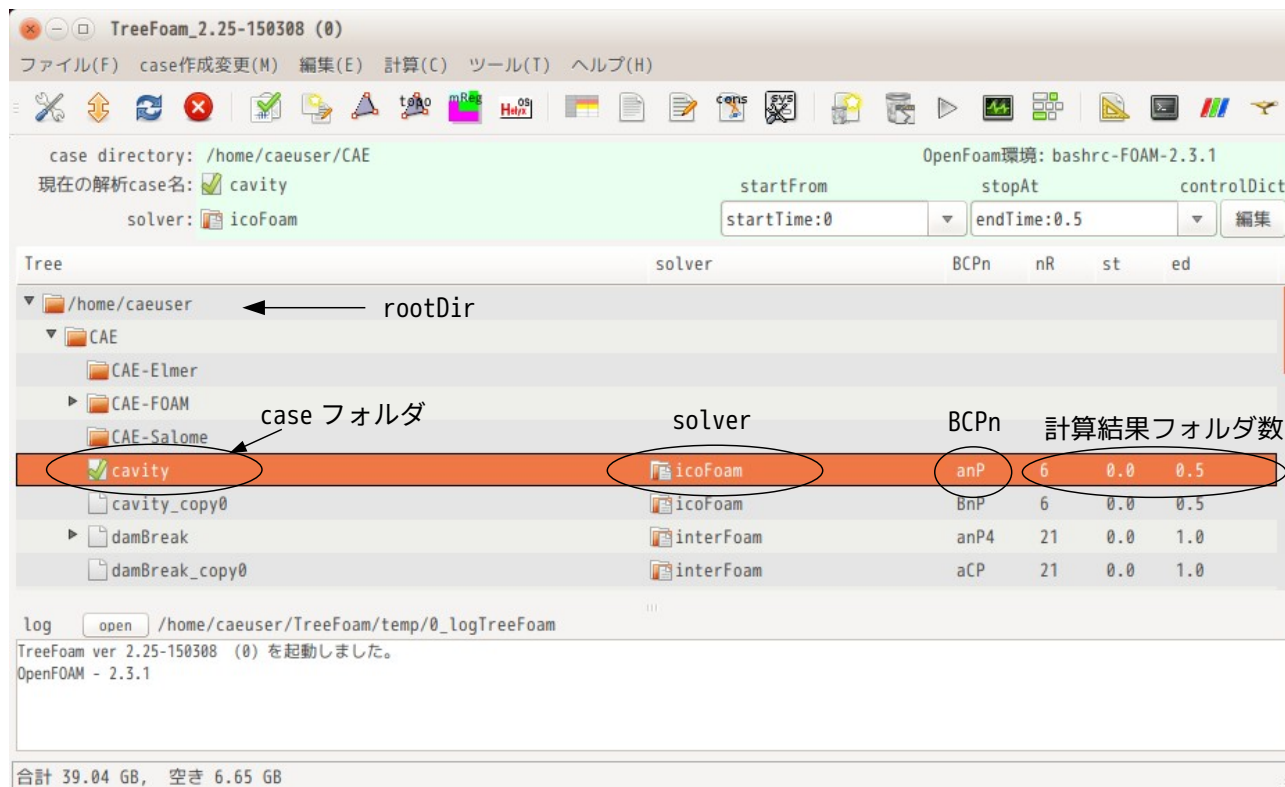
TreeFoam_2.25-150308 (0)

ファイル(F) case作成変更(M) 編集(E) 計算(C) ツール(T) ヘルプ(H)

topo mReg Helyx os cons sys

case directory: /home/caeuser/CAE
OpenFoam環境: bashrc-FOAM-2.3.1
現在の解析case名: cavity
startFrom stopAt controlDict
solver: icoFoam
startTime:0 endTime:0.5 編集

| Tree | solver | BCPn | nR | st | ed |
|---|---|---|---|---|---|
| /home/caeuser | | | | | |
| CAE | | | | | |
| CAE-Elmer | | | | | |
| CAE-FOAM | | | | | |
| CAE-Salome | | | | | |
| cavity | icoFoam | anP | 6 | 0.0 | 0.5 |
| cavity_copy0 | icoFoam | BnP | 6 | 0.0 | 0.5 |
| damBreak | interFoam | anP4 | 21 | 0.0 | 1.0 |
| damBreak_copy0 | interFoam | aCP | 21 | 0.0 | 1.0 |

rootDir
case フォルダ
solver
BCPn
計算結果フォルダ数

log open /home/caeuser/TreeFoam/temp/0_logTreeFoam
TreeFoam ver 2.25-150308 (0) を起動しました。
OpenFOAM - 2.3.1

合計 39.04 GB, 空き 6.65 GB